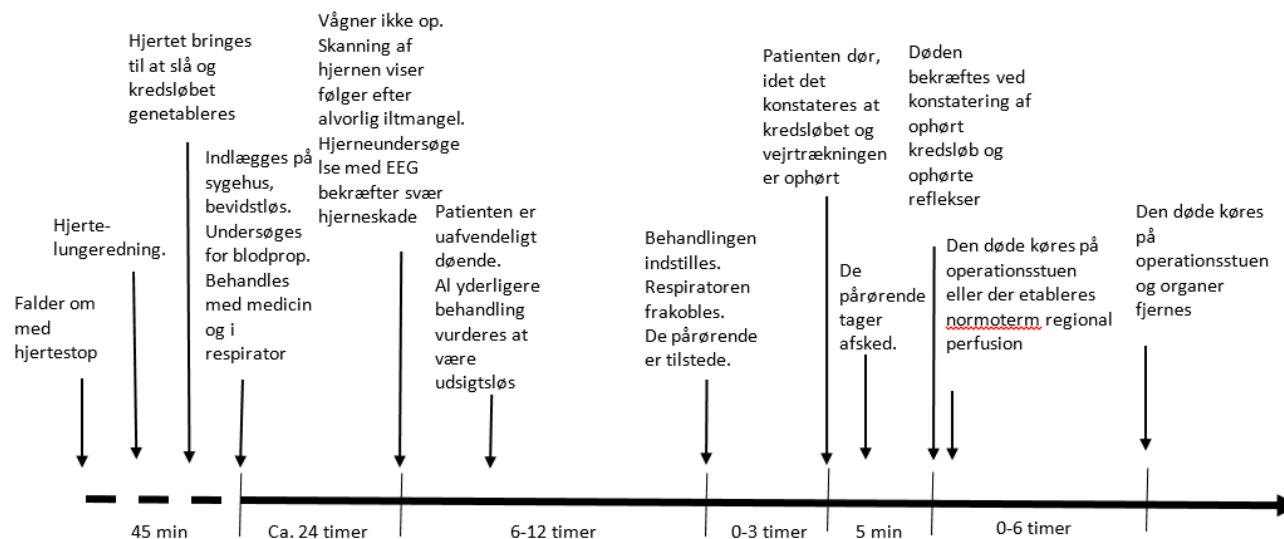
Falder om med hjertestop

Hjerte-lungeredning.

Hjertet bringes til at slå og kredsløbet genetableres

Indlægges på sygehus, bevidstløs. Undersøges for blodprop. Behandles med medicin og i respirator

Vågner ikke op. Skanning af hjernen viser følger efter alvorlig iltmangel. Hjerneundersøgelse med EEG bekræfter svær hjerneskade

Patienten er uafvendeligt døende. Al yderligere behandling vurderes at være udsigtsløs

Behandlingen indstilles. Respiratoren frakobles. De pårørende er tilstede.

Patienten dør, idet det konstateres at kredsløbet og vejrtrækningen er ophørt

De pårørende tager afsked.

Døden bekræftes ved konstatering af ophørt kredsløb og ophørte reflekser

Den døde køres på operationsstuen eller der etableres normoterm regional perfusion

Den døde køres på operationsstuen og organer fjernes

45 min | Ca. 24 timer | 6-12 timer | 0-3 timer | 5 min | 0-6 timer